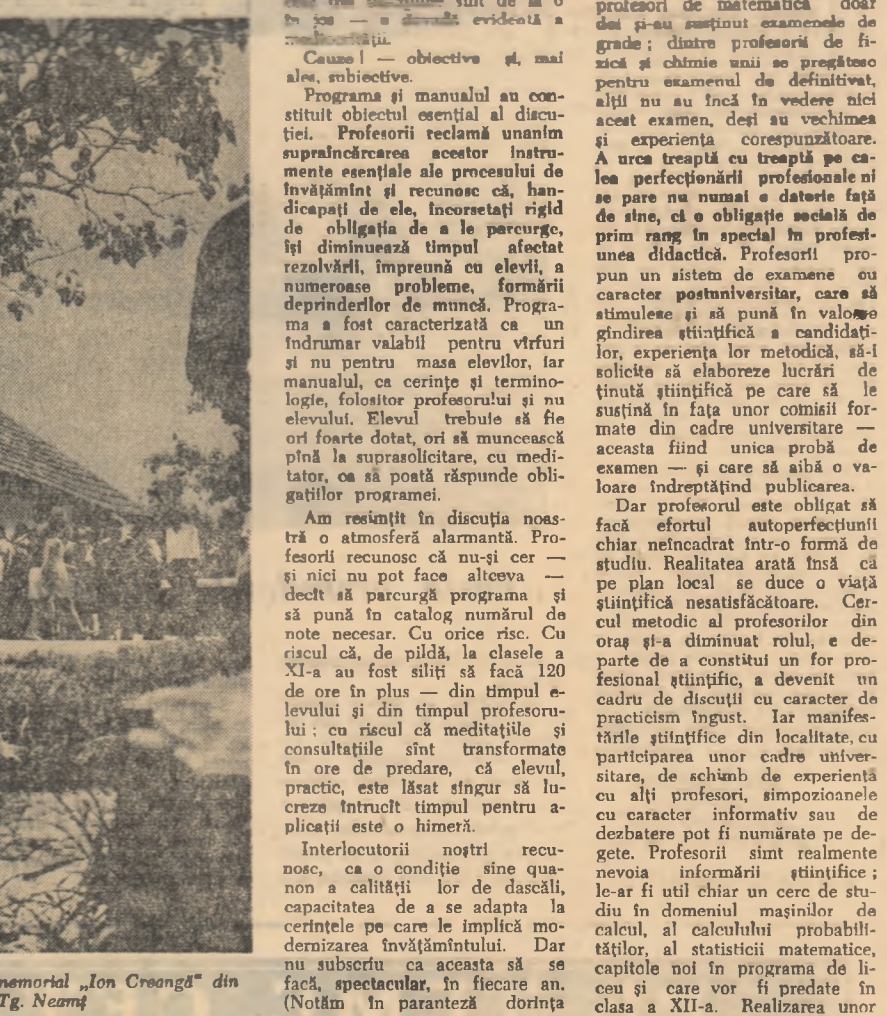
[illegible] sînt de la o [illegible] — o deviză evidentă a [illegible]ății.

Cauze! — obiective și, mai ales, subiective.

Programa și manualul au constituit obiectul esențial al discuției. Profesorii reclamă unanim supraîncărcarea acestor instrumente esențiale ale procesului de învățămînt și recunosc că, handicapați de ele, încorsetați rigid de obligația de a le parcurge, își diminuează timpul afectat rezolvării, împreună cu elevii, a numeroase probleme, formării deprinderilor de muncă. Programa a fost caracterizată ca un îndrumar valabil pentru vîrfuri și nu pentru masa elevilor, iar manualul, ca cerințe și terminologie, folositor profesorului și nu elevului. Elevul trebuie să fie ori foarte dotat, ori să muncească pînă la suprasolicitare, cu meditator, ca să poată răspunde obligațiilor programei.

Am resimțit în discuția noastră o atmosferă alarmantă. Profesorii recunosc că nu-și cer — și nici nu pot face altceva — decît să parcurgă programa și să pună în catalog numărul de note necesar. Cu orice risc. Cu riscul că, de pildă, la clasele a XI-a au fost siliți să facă 120 de ore în plus — din timpul elevului și din timpul profesorului; cu riscul că meditațiile și consultațiile sînt transformate în ore de predare, că elevul, practic, este lăsat singur să lucreze întrucît timpul pentru aplicații este o himeră.

Interlocutorii noștri recunosc, ca o condiție sine quanon a calității lor de dascăli, capacitatea de a se adapta la cerințele pe care le implică modernizarea învățămîntului. Dar nu subscriu ca aceasta să se facă, spectacular, în fiecare an. (Notăm în paranteză dorința

profesori de matematică doar doi și-au susținut examenele de grade; dintre profesorii de fizică și chimie unii se pregătesc pentru examenul de definitivat, alții nu au încă în vedere nici acest examen, deși au vechimea și experiența corespunzătoare. A urca treaptă cu treaptă pe calea perfecționării profesionale ni se pare nu numai o datorie față de sine, ci o obligație socială de prim rang în special în profesiunea didactică. Profesorii propun un sistem de examene cu caracter postuniversitar, care să stimuleze și să pună în valoare gîndirea științifică a candidaților, experiența lor metodică, să-i solicite să elaboreze lucrări de ținută științifică pe care să le susțină în fața unor comisii formate din cadre universitare — aceasta fiind unica probă de examen — și care să aibă o valoare îndreptățind publicarea.

Dar profesorul este obligat să facă efortul autoperfecționării chiar neîncadrat într-o formă de studiu. Realitatea arată însă că pe plan local se duce o viață științifică nesatisfăcătoare. Cercul metodic al profesorilor din oraș și-a diminuat rolul, e departe de a constitui un for profesional științific, a devenit un cadru de discuții cu caracter de practicism îngust. Iar manifestările științifice din localitate, cu participarea unor cadre universitare, de schimb de experiență cu alți profesori, simpozioanele cu caracter informativ sau de dezbatere pot fi numărate pe degete. Profesorii simt realmente nevoia informării științifice; le-ar fi util chiar un cerc de studiu în domeniul mașinilor de calcul, al calculului probabilităților, al statisticii matematice, capitole noi în programa de liceu și care vor fi predate în clasa a XII-a. Realizarea unor

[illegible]memorial „Ion Creangă" din Tg. Neamț